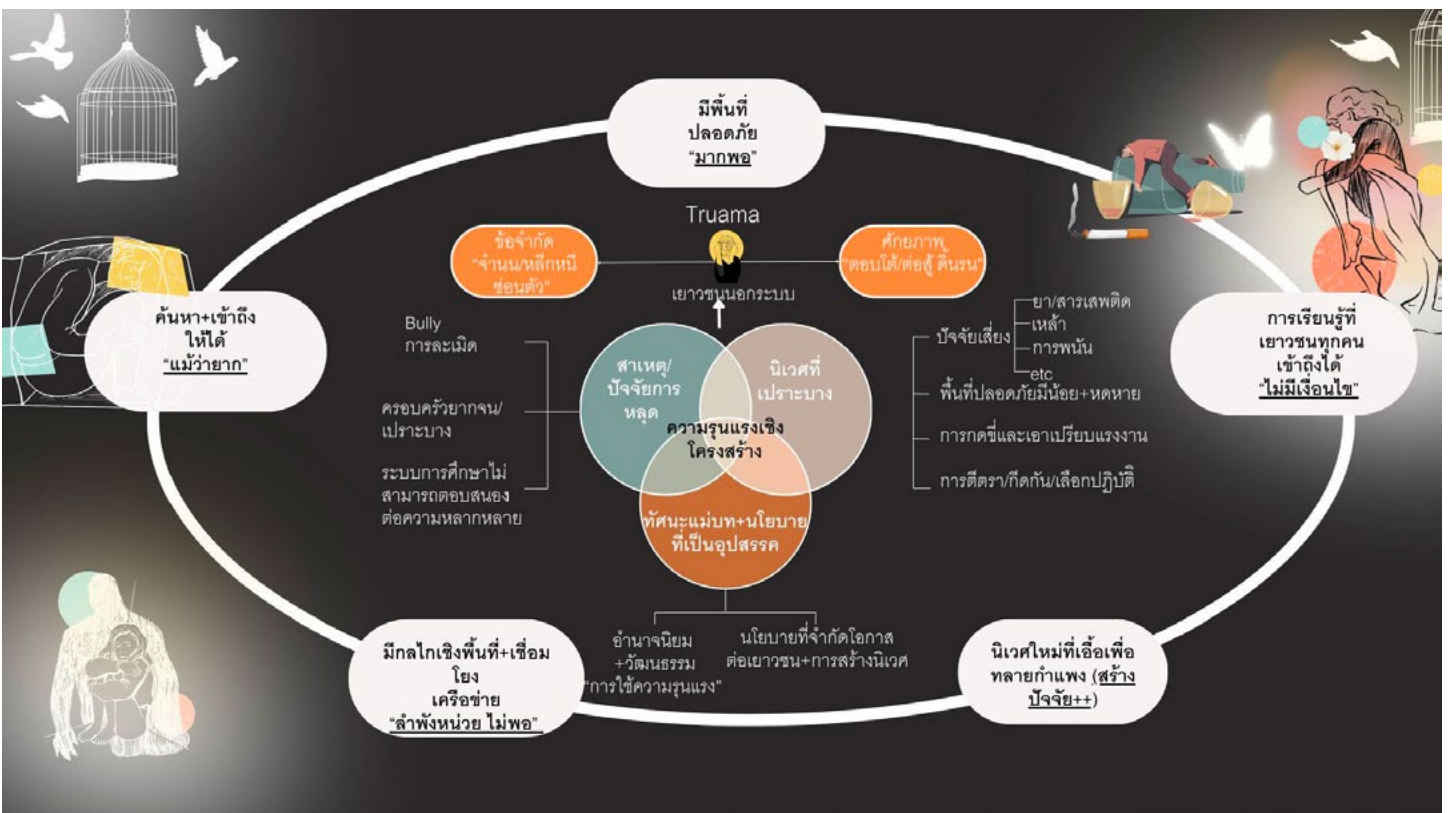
มีพื้นที่
ปลอดภัย
"มากพอ"

Truama

ข้อจำกัด
"จำนน/หลีกหนี
ซ่อนตัว"

ศักยภาพ
"ตอบโต้/ต่อสู้ ดิ้นรน"

เยาวชนนอกระบบ

ค้นหา+เข้าถึง
ให้ได้
"แม้ว่ายาก"

การเรียนรู้ที่
เยาวชนทุกคน
เข้าถึงได้
"ไม่มีเงื่อนไข"

Bully
การละเมิด

ครอบครัวยากจน/
เปราะบาง

ระบบการศึกษาไม่
สามารถตอบสนอง
ต่อความหลากหลาย

สาเหตุ/
ปัจจัยการ
หลุด

นิเวศที่
เปราะบาง

ความรุนแรงเชิง
โครงสร้าง

ทัศนะแม่บท+นโยบาย
ที่เป็นอุปสรรค

ปัจจัยเสี่ยง
ยา/สารเสพติด
เหล้า
การพนัน
etc

พื้นที่ปลอดภัยมีน้อย+หดหาย

การกดขี่และเอาเปรียบแรงงาน

การตีตรา/กีดกัน/เลือกปฏิบัติ

อำนาจนิยม
+วัฒนธรรม
"การใช้ความรุนแรง"

นโยบายที่จำกัดโอกาส
ต่อเยาวชน+การสร้างนิเวศ

มีกลไกเชิงพื้นที่+เชื่อม
โยง
เครือข่าย
"ลำพังหน่วย ไม่พอ"

นิเวศใหม่ที่เอื้อเพื่อ
ทลายกำแพง (สร้าง
ปัจจัย++)